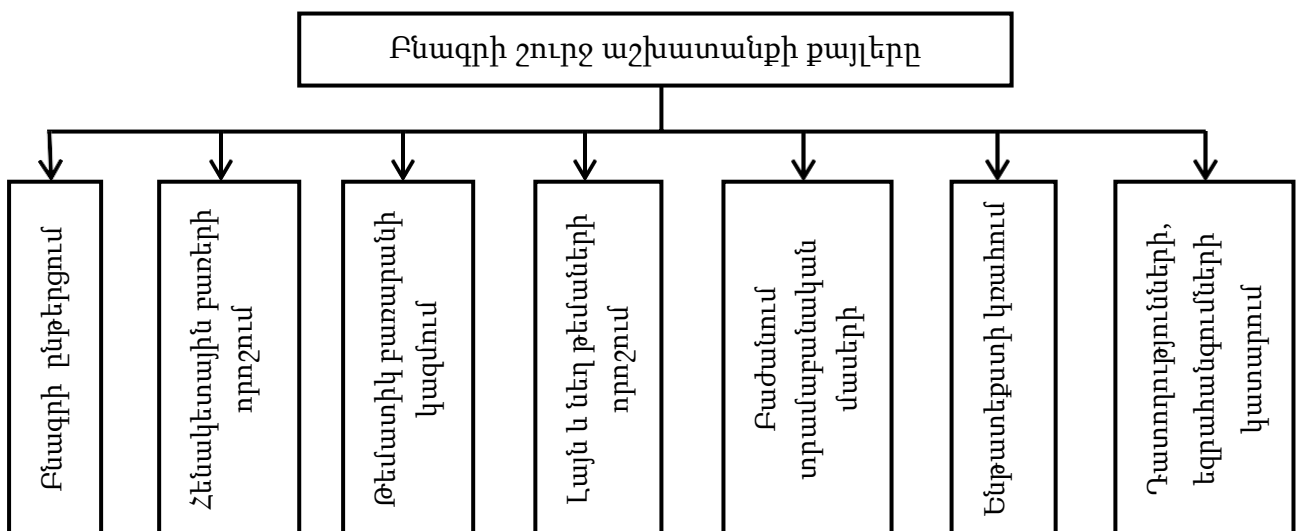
Բնագրի շուրջ աշխատանքի քայլերը

Բնագրի ընթերցում

Հենակետային բառերի որոշում

Թեմատիկ բառարանի կազմում

Լայն և նեղ թեմաների որոշում

Բաժանում տրամաբանական մասերի

Ենթատեքստի կռահում

Դատողությունների, եզրահանգումների կատարում